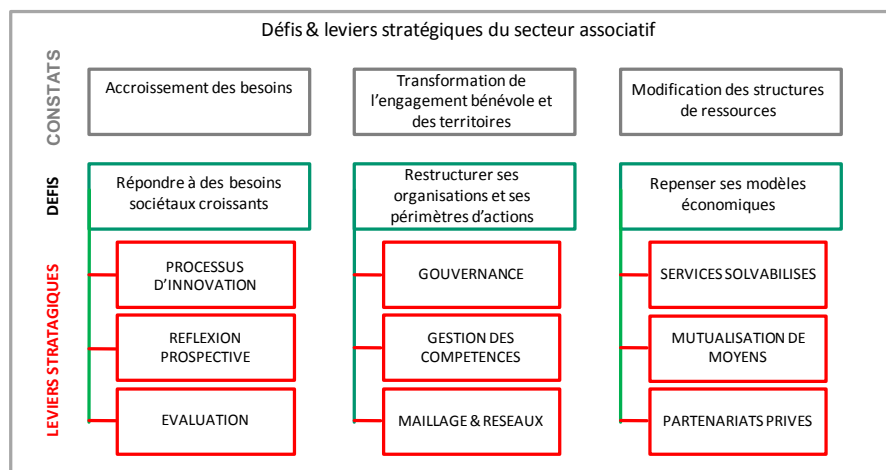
Défis & leviers stratégiques du secteur associatif

CONSTATS

Accroissement des besoins

Transformation de l'engagement bénévole et des territoires

Modification des structures de ressources

DEFIS

Répondre à des besoins sociétaux croissants

Restructurer ses organisations et ses périmètres d'actions

Repenser ses modèles économiques

LEVIERS STRATEGIQUES

PROCESSUS D'INNOVATION

REFLEXION PROSPECTIVE

EVALUATION

GOUVERNANCE

GESTION DES COMPETENCES

MAILLAGE & RESEAUX

SERVICES SOLVABILISES

MUTUALISATION DE MOYENS

PARTENARIATS PRIVES